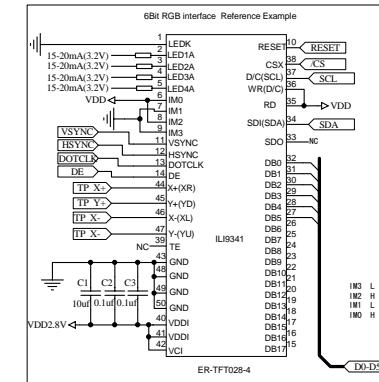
6Bit RGB interface Reference Example

1 LEDK
15-20mA(3.2V) 2 LED1A
15-20mA(3.2V) 3 LED2A
15-20mA(3.2V) 4 LED3A
15-20mA(3.2V) 5 LED4A
VDD 6 IM0
7 IM1
8 IM2
9 IM3
VSYNC 11 VSYNC
HSYNC 12 HSYNC
DOTCLK 13 DOTCLK
DE 14 DE
TP X+ 44 X+(XR)
TP Y+ 45 Y+(YD)
TP X- 46 X-(XL)
TP Y- 47 Y-(YU)
NC 39 TE
43 GND
48 GND
49 GND
50 GND
40 VDDI
41 VDDI
42 VCI
C1 10uf
C2 0.1uf
C3 0.1uf
VDD2.8V

RESET 10 RESET
CSX 36 /CS
D/C(SCL) 37 SCL
WR(D/C) 38
RD 35 VDD
SDI(SDA) 34 SDA
SDO 33 NC
DB0 32
DB1 31
DB2 30
DB3 29
DB4 28
DB5 27
DB6 26
DB7 25
DB8 24
DB9 23
DB10 22
DB11 21
DB12 20
DB13 19
DB14 18
DB15 17
DB16 16
DB17 15

ILI9341

IM3 L
IM2 H
IM1 L
IM0 H

D0-D5

ER-TFT028-4